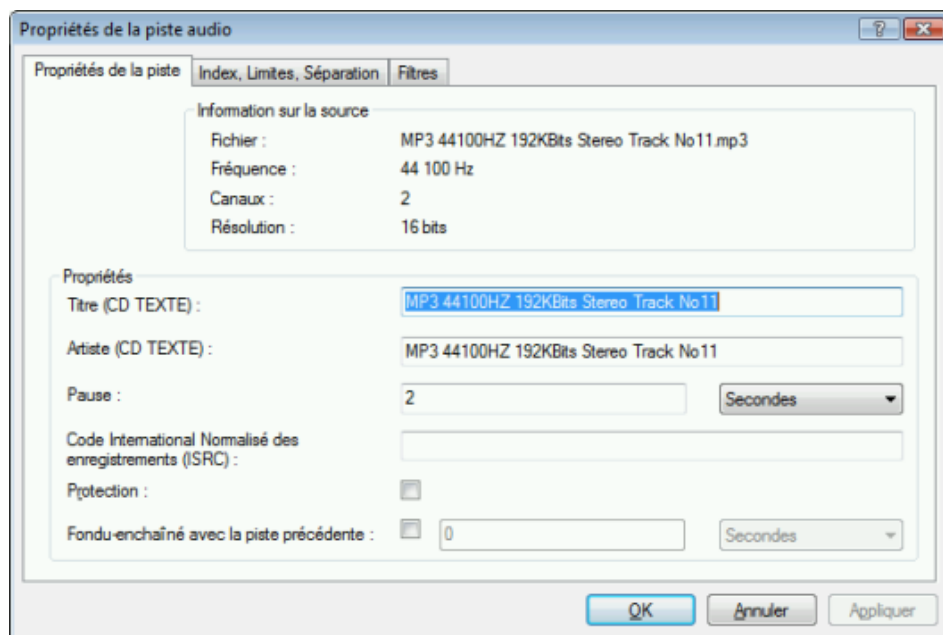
Propriétés de la piste audio

?

Propriétés de la piste | Index, Limites, Séparation | Filtres

Information sur la source

Fichier : MP3 44100HZ 192KBits Stereo Track No11.mp3

Fréquence : 44 100 Hz

Canaux : 2

Résolution : 16 bits

Propriétés

Titre (CD TEXTE) : MP3 44100HZ 192KBits Stereo Track No11

Artiste (CD TEXTE) : MP3 44100HZ 192KBits Stereo Track No11

Pause : 2 Secondes

Code International Normalisé des enregistrements (ISRC) :

Protection :

Fondu-enchaîné avec la piste précédente : 0 Secondes

OK Annuler Appliquer